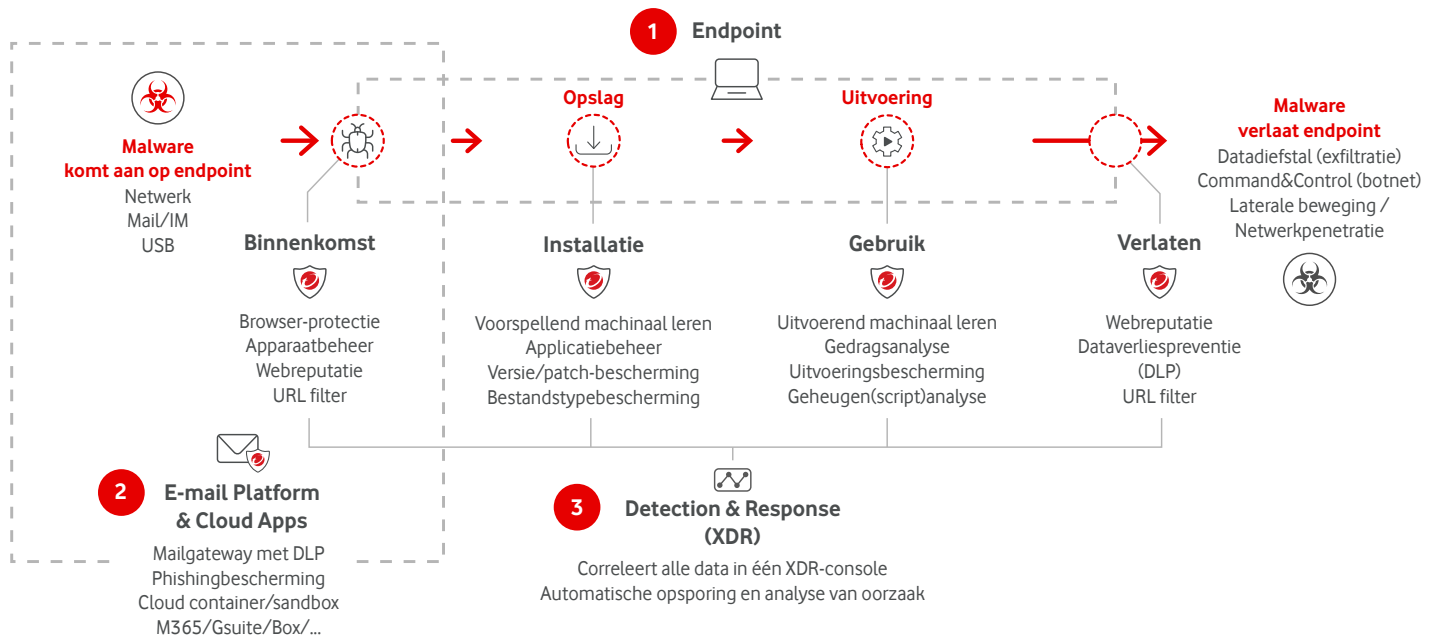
1 Endpoint

Malware
komt aan op endpoint
Netwerk
Mail/IM
USB

Opslag

Uitvoering

Malware
verlaat endpoint
Datadiefstal (exfiltratie)
Command&Control (botnet)
Laterale beweging /
Netwerkpenetratie

Binnenkomst
Browser-protectie
Apparaatbeheer
Webreputatie
URL filter

Installatie
Voorspellend machinaal leren
Applicatiebeheer
Versie/patch-bescherming
Bestandstypebescherming

Gebruik
Uitvoerend machinaal leren
Gedragsanalyse
Uitvoeringsbescherming
Geheugen(script)analyse

Verlaten
Webreputatie
Dataverliespreventie
(DLP)
URL filter

2 E-mail Platform
& Cloud Apps
Mailgateway met DLP
Phishingbescherming
Cloud container/sandbox
M365/Gsuite/Box/...

3 Detection & Response
(XDR)
Correleert alle data in één XDR-console
Automatische opsporing en analyse van oorzaak